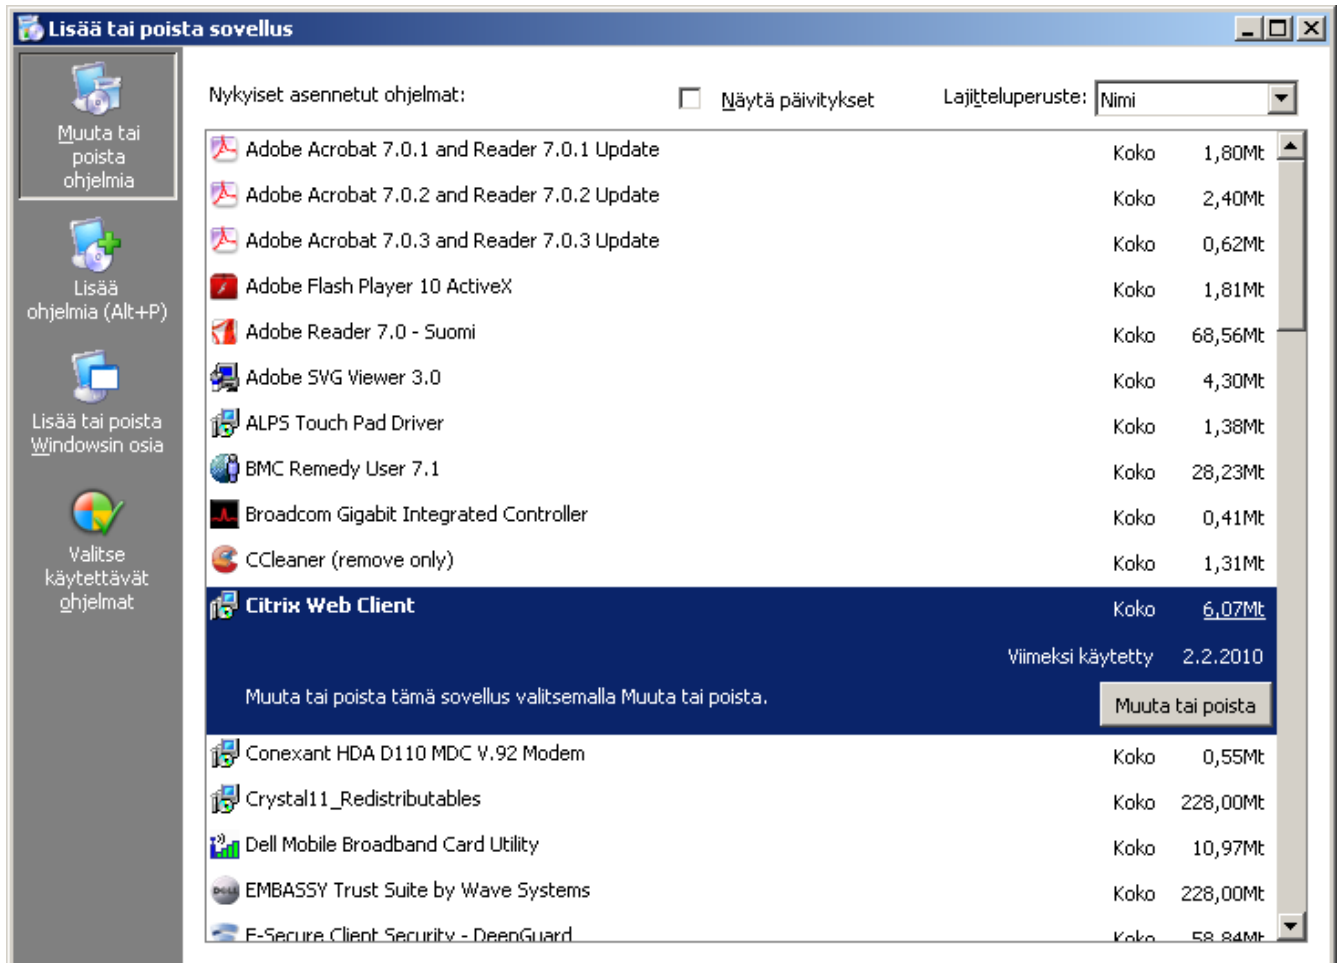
Lisää tai poista sovellus

Muuta tai poista ohjelmia

Lisää ohjelmia (Alt+P)

Lisää tai poista Windowsin osia

Valitse käytettävät ohjelmat

Nykyiset asennetut ohjelmat:

Näytä päivitykset

Lajitteluperuste: Nimi

| | | |
|---|---|---|
| Adobe Acrobat 7.0.1 and Reader 7.0.1 Update | Koko | 1,80Mt |
| Adobe Acrobat 7.0.2 and Reader 7.0.2 Update | Koko | 2,40Mt |
| Adobe Acrobat 7.0.3 and Reader 7.0.3 Update | Koko | 0,62Mt |
| Adobe Flash Player 10 ActiveX | Koko | 1,81Mt |
| Adobe Reader 7.0 - Suomi | Koko | 68,56Mt |
| Adobe SVG Viewer 3.0 | Koko | 4,30Mt |
| ALPS Touch Pad Driver | Koko | 1,38Mt |
| BMC Remedy User 7.1 | Koko | 28,23Mt |
| Broadcom Gigabit Integrated Controller | Koko | 0,41Mt |
| CCleaner (remove only) | Koko | 1,31Mt |
| Citrix Web Client | Koko | 6,07Mt |
| | Viimeksi käytetty | 2.2.2010 |

Muuta tai poista tämä sovellus valitsemalla Muuta tai poista.

Muuta tai poista

| | | |
|---|---|---|
| Conexant HDA D110 MDC V.92 Modem | Koko | 0,55Mt |
| Crystal11_Redistributables | Koko | 228,00Mt |
| Dell Mobile Broadband Card Utility | Koko | 10,97Mt |
| EMBASSY Trust Suite by Wave Systems | Koko | 228,00Mt |
| F-Secure Client Security - DeepGuard | Koko | 58,84Mt |